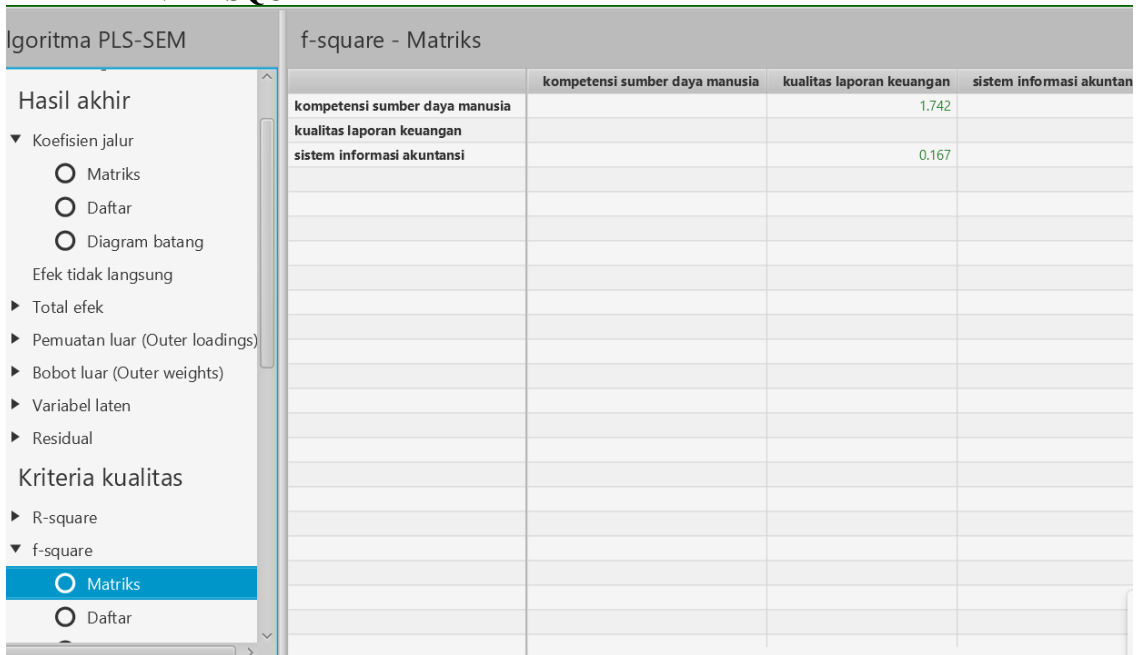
lgoritma PLS-SEM

Hasil akhir

▼ Koefisien jalur

Matriks

Daftar

Diagram batang

Efek tidak langsung

▶ Total efek

▶ Pemuatan luar (Outer loadings)

▶ Bobot luar (Outer weights)

▶ Variabel laten

▶ Residual

Kriteria kualitas

▶ R-square

▼ f-square

Matriks

Daftar

f-square - Matriks

| | kompetensi sumber daya manusia | kualitas laporan keuangan | sistem informasi akuntan |
|---|---|---|---|
| kompetensi sumber daya manusia | | 1.742 | |
| kualitas laporan keuangan | | | |
| sistem informasi akuntansi | | 0.167 | |